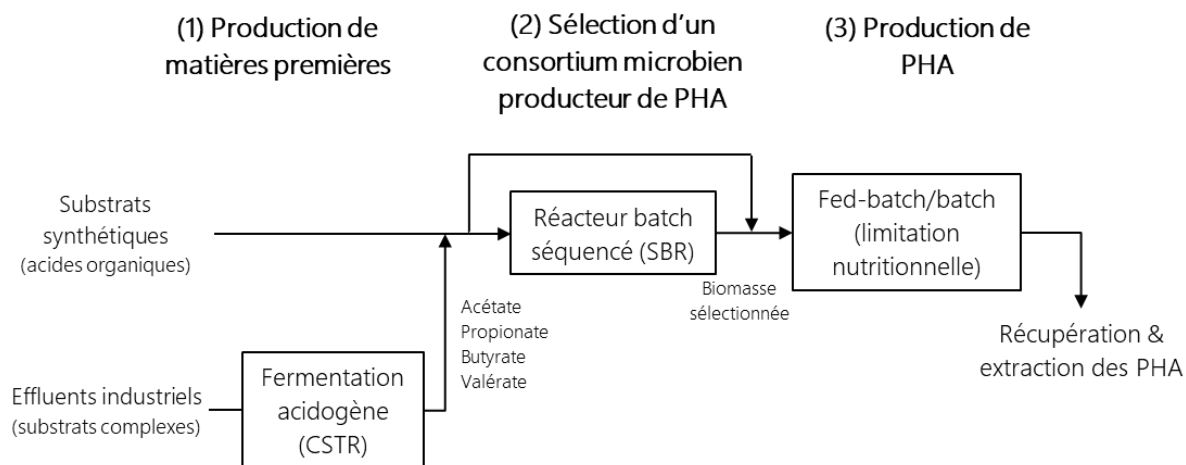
(1) Production de matières premières

(2) Sélection d'un consortium microbien producteur de PHA

(3) Production de PHA

Substrats synthétiques
(acides organiques)

Réacteur batch séquencé (SBR)

Fed-batch/batch (limitation nutritionnelle)

Biomasse sélectionnée

Acétate
Propionate
Butyrate
Valérate

Récupération & extraction des PHA

Effluents industriels
(substrats complexes)

Fermentation acidogène (CSTR)